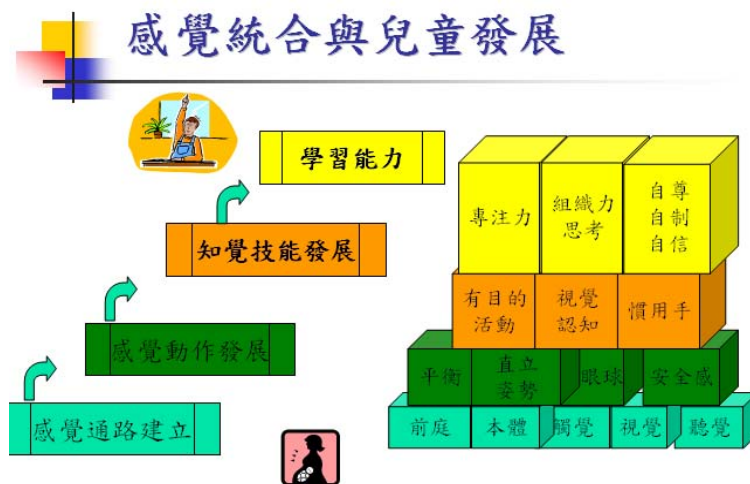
感覺統合與兒童發展

學習能力

知覺技能發展

感覺動作發展

感覺通路建立

專注力

組織力
思考

自尊
自制
自信

有目的
活動

視覺
認知

慣用手

平衡

直立
姿勢

眼球

安全感

前庭

本體

觸覺

視覺

聽覺